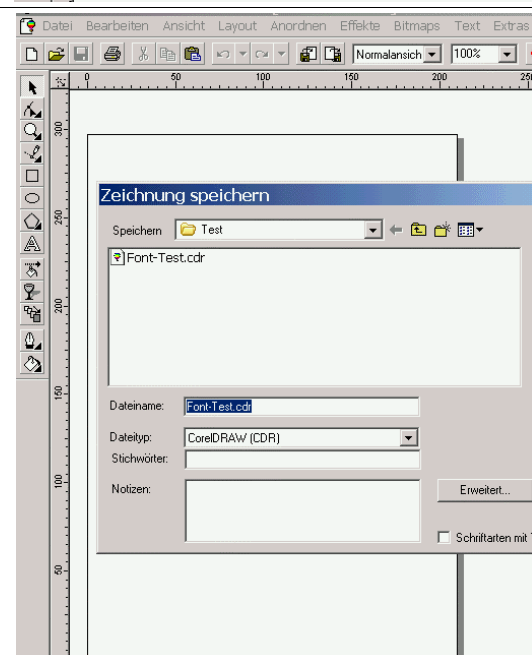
Datei Bearbeiten Ansicht Layout Anordnen Effekte Bitmaps Text Extras

Normalansich 100%

50 100 150 200 250

300 250 200 150 100 50

Zeichnung speichern

Speichern Test

Font-Test.cdr

Dateiname: Font-Test.cdr

Dateityp: CorelDRAW (CDR)

Stichwörter:

Notizen:

Erweitert...

Schriftarten mit